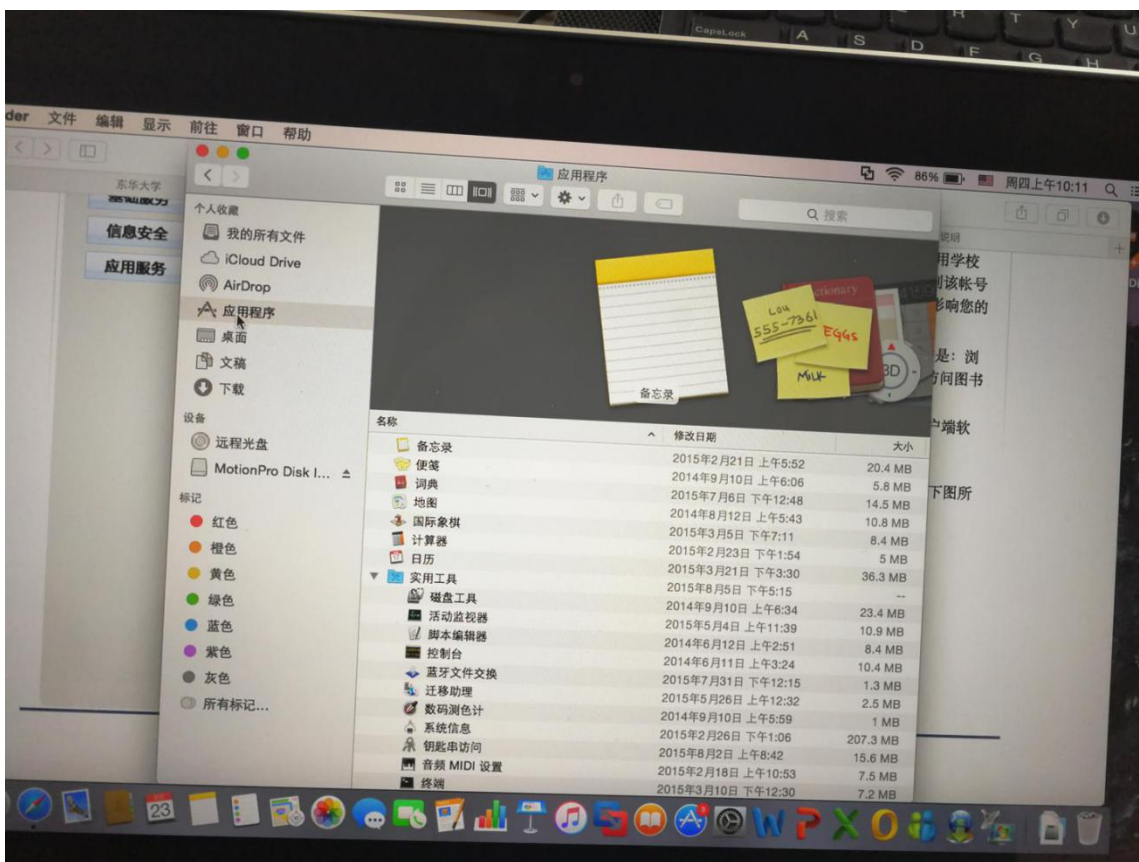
CapsLock A S D F G H R T Y U

der 文件 编辑 显示 前往 窗口 帮助

东华大学

信息安全
应用服务

应用程序

Q 搜索

86% 周四上午10:11

个人收藏
我的所有文件
iCloud Drive
AirDrop
应用程序
桌面
文稿
下载

设备
远程光盘
MotionPro Disk I...

标记
红色
橙色
黄色
绿色
蓝色
紫色
灰色
所有标记...

Lou 555-7361
EGGS
MILK
ictionary
3D

备忘录

用学校
则该帐号
影响您的

是：浏
访问图书

户端软

下图所

| 名称 | 修改日期 | 大小 |
|---|---|---|
| 备忘录 | 2015年2月21日 上午5:52 | 20.4 MB |
| 便笺 | 2014年9月10日 上午6:06 | 5.8 MB |
| 词典 | 2015年7月6日 下午12:48 | 14.5 MB |
| 地图 | 2014年8月12日 上午5:43 | 10.8 MB |
| 国际象棋 | 2015年3月5日 下午7:11 | 8.4 MB |
| 计算器 | 2015年2月23日 下午1:54 | 5 MB |
| 日历 | 2015年3月21日 下午3:30 | 36.3 MB |
| 实用工具 | 2015年8月5日 下午5:15 | -- |
| 磁盘工具 | 2014年9月10日 上午6:34 | 23.4 MB |
| 活动监视器 | 2015年5月4日 上午11:39 | 10.9 MB |
| 脚本编辑器 | 2014年6月12日 上午2:51 | 8.4 MB |
| 控制台 | 2014年6月11日 上午3:24 | 10.4 MB |
| 蓝牙文件交换 | 2015年7月31日 下午12:15 | 1.3 MB |
| 迁移助理 | 2015年5月26日 上午12:32 | 2.5 MB |
| 数码测色计 | 2014年9月10日 上午5:59 | 1 MB |
| 系统信息 | 2015年2月26日 下午1:06 | 207.3 MB |
| 钥匙串访问 | 2015年8月2日 上午8:42 | 15.6 MB |
| 音频 MIDI 设置 | 2015年2月18日 上午10:53 | 7.5 MB |
| 终端 | 2015年3月10日 下午12:30 | 7.2 MB |

23